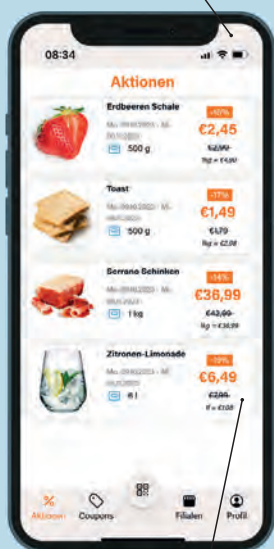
08:34

Aktionen

Erdbeeren Schale
Mo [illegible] - Mi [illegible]
500 g
-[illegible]%
€2,45
€2,9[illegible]
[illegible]

Toast
Mo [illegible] - Mi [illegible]
500 g
-17%
€1,49
€1,79
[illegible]

Serrano Schinken
Mo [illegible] - Mi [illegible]
1 kg
-14%
€36,99
€43,99
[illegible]

Zitronen-Limonade
Mo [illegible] - Mi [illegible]
6 l
-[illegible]%
€6,49
€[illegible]
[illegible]

Aktionen
Coupons
Filialen
Profil